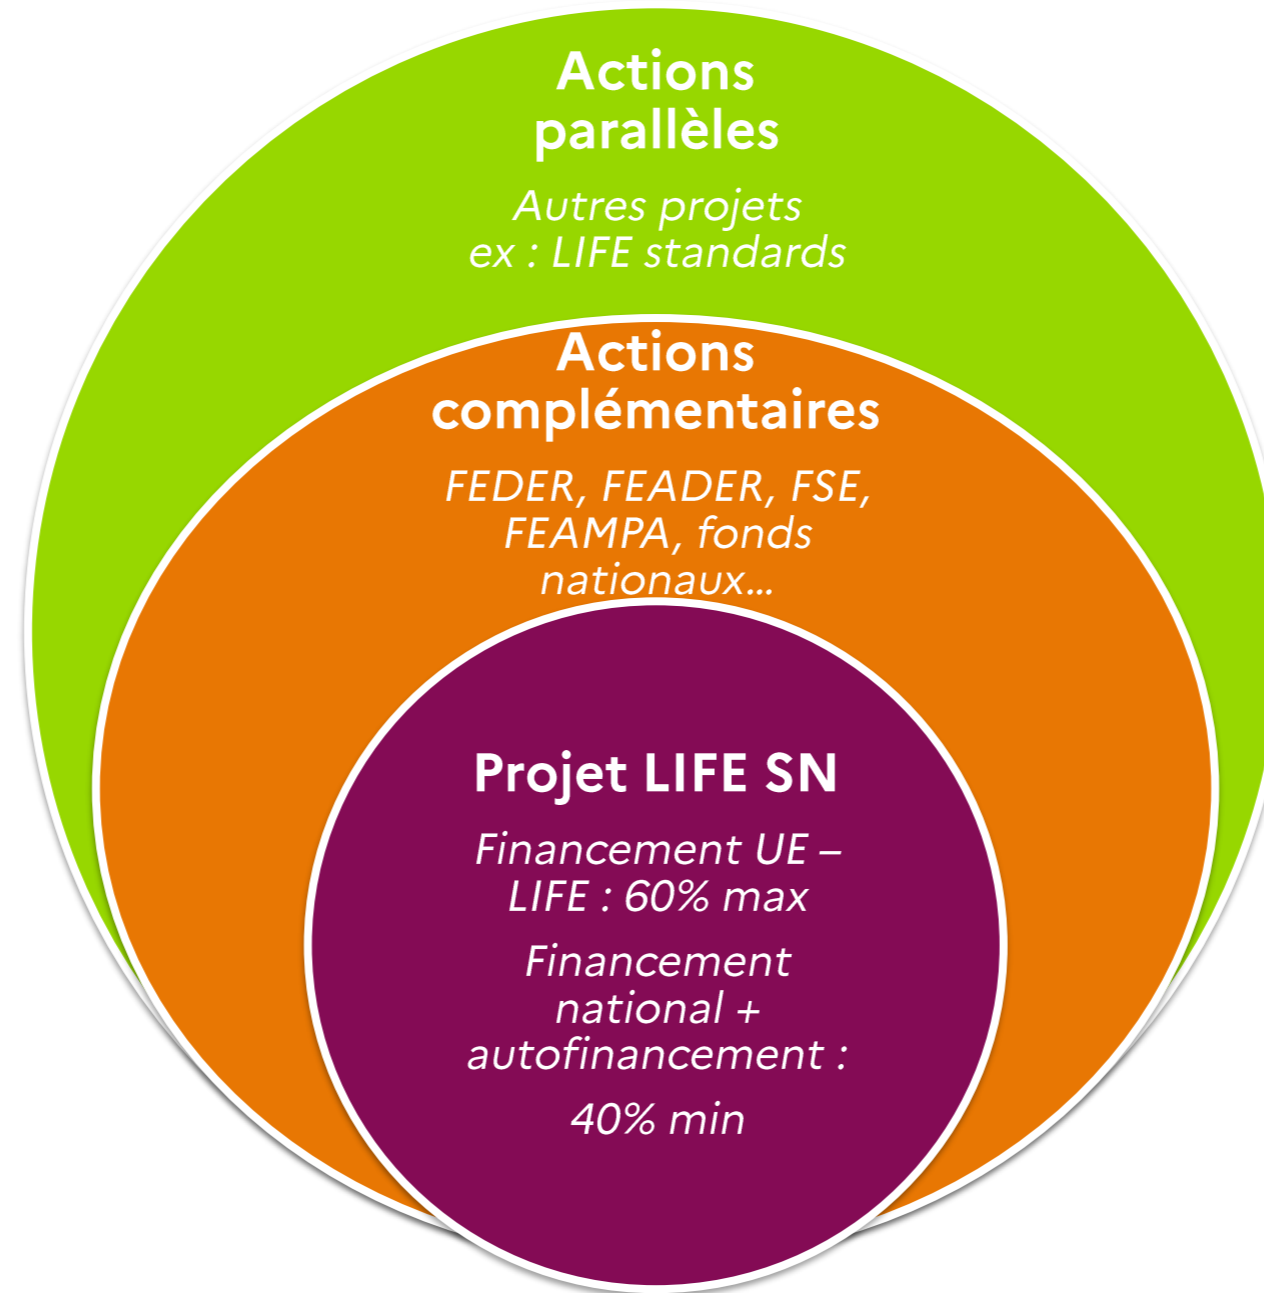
Actions parallèles

Autres projets ex : LIFE standards

Actions complémentaires

FEDER, FEADER, FSE, FEAMPA, fonds nationaux…

Projet LIFE SN

Financement UE – LIFE : 60% max

Financement national + autofinancement :

40% min